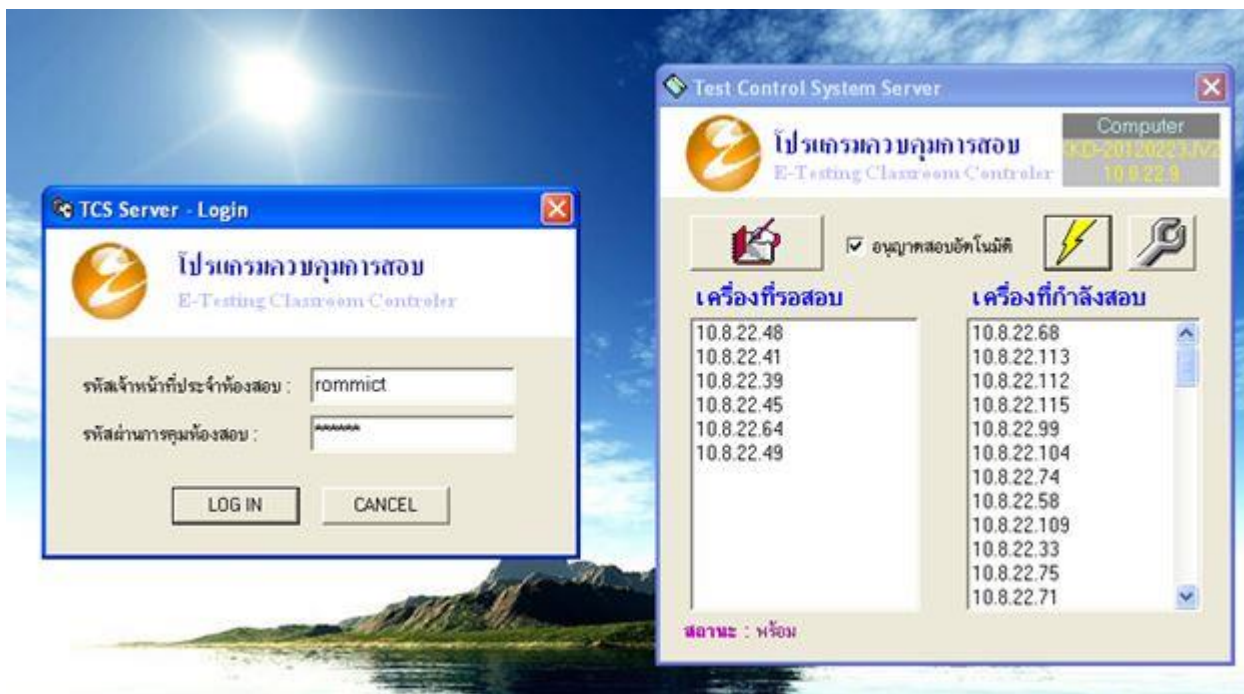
TCS Server - Login

โปรแกรมควบคุมการสอบ
E-Testing Classroom Controler

รหัสเจ้าหน้าที่ประจำห้องสอบ : rommict

รหัสผ่านการคุมห้องสอบ : ******

LOG IN

CANCEL

Test Control System Server

โปรแกรมควบคุมการสอบ
E-Testing Classroom Controler

Computer
KD-20120223JV2
10.8.22.9

อนุญาตสอบอัตโนมัติ

เครื่องที่รอสอบ

10.8.22.48
10.8.22.41
10.8.22.39
10.8.22.45
10.8.22.64
10.8.22.49

เครื่องที่กำลังสอบ

10.8.22.68
10.8.22.113
10.8.22.112
10.8.22.115
10.8.22.99
10.8.22.104
10.8.22.74
10.8.22.58
10.8.22.109
10.8.22.33
10.8.22.75
10.8.22.71

สถานะ : พร้อม